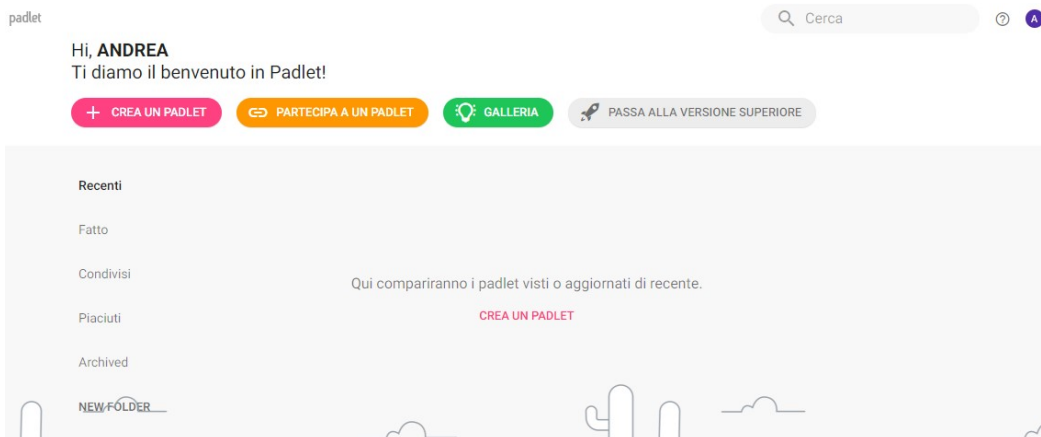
padlet

Cerca

?

A

Hi, **ANDREA**
Ti diamo il benvenuto in Padlet!

+ CREA UN PADLET

PARTECIPA A UN PADLET

GALLERIA

PASSA ALLA VERSIONE SUPERIORE

Recenti

Fatto

Condivisi

Piaciuti

Archived

NEW FOLDER

Qui compariranno i padlet visti o aggiornati di recente.

CREA UN PADLET